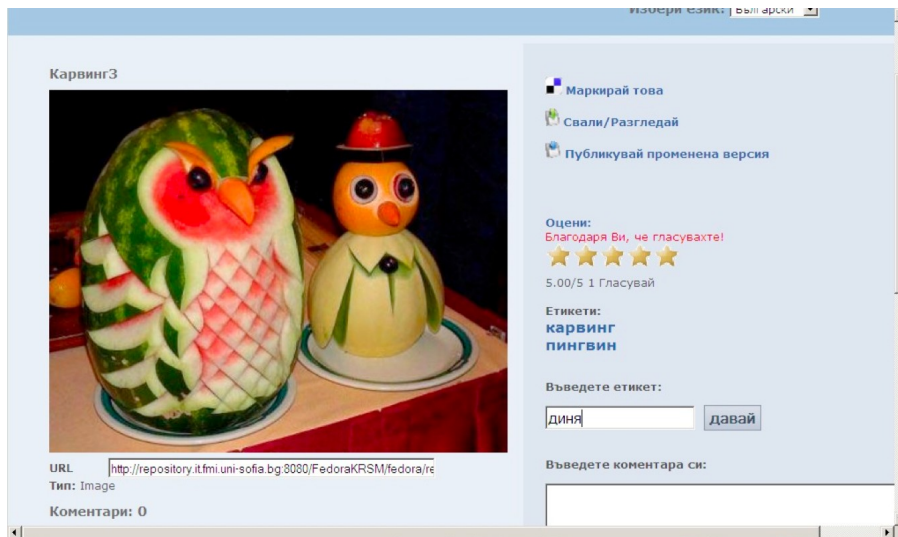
Изберi език: Български

Карвинг3

URL http://repository.it.fmi.uni-sofia.bg:8080/FedoraKRSM/fedora/re

Тип: Image

Коментари: 0

Маркирай това

Свали/Разгледай

Публикувай променена версия

Оцени:
Благодаря Ви, че гласувахте!

5.00/5 1 Гласувай

Етикети:
карвинг
пингвин

Въведете етикет:

диня

давай

Въведете коментара си: